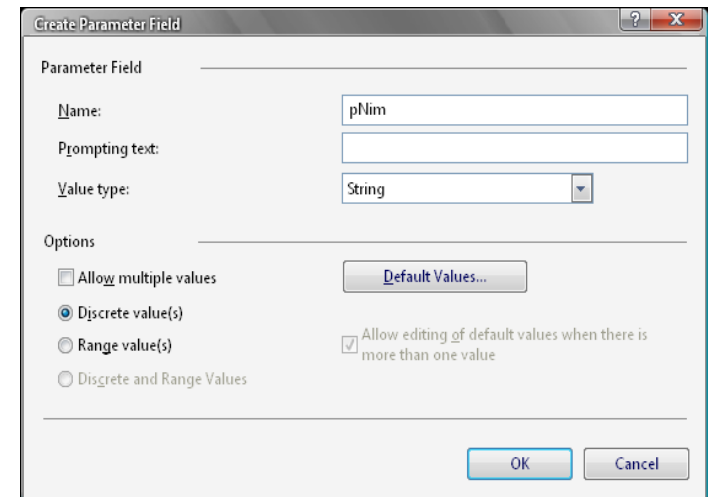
Create Parameter Field

?

X

Parameter Field

Name:

pNim

Prompting text:

Value type:

String

Options

Allow multiple values

Default Values...

Discrete value(s)

Range value(s)

Allow editing of default values when there is more than one value

Discrete and Range Values

OK

Cancel